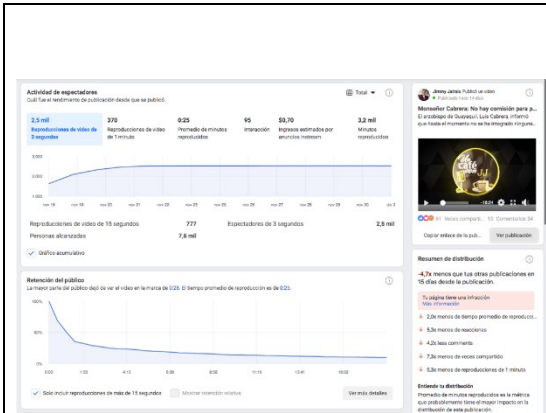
Actividad de espectadores
Cuál fue el rendimiento de publicación desde que se publicó.

Total

2,5 mil
Reproducciones de video de 3 segundos

370
Reproducciones de video de 1 minuto

0:25
Promedio de minutos reproducidos

95
Interacción

$9,70
Ingresos estimados por anuncios Instream

3,2 mil
Minutos reproducidos

3.000
2.000
1.000
0

Reproducciones de video de 15 segundos 777
Espectadores de 3 segundos 2,5 mil
Personas alcanzadas 7,6 mil

Gráfico acumulativo

Retención del público
La mayor parte del público dejó de ver el video en la marca de 0:26. El tiempo promedio de reproducción es de 0:25.

100%
50%
0%

Solo incluir reproducciones de más de 15 segundos
Mostrar retención relativa
Ver más detalles

Jimmy Jairala Publicó un video
Publicado
Monseñor Cabrera: No hay comisión para ...
El arzobispo de Guayaquil, Luis Cabrera, informó que hasta el momento no se ha integrado ninguna...

91 Veces compart... 10 Comentarios 24

Copiar enlace de la pub...
Ver publicación

Resumen de distribución
-4,7x menos que tus otras publicaciones en 15 días desde la publicación.

Tu página tiene una infracción
Más información

2,2x menos de tiempo promedio de reproducci...
5,3x menos de reacciones
4,2x less comments
7,3x menos de veces compartido
5,3x menos de reproducciones de 1 minuto

Entiende tu distribución
Promedio de minutos reproducidos es la métrica que probablemente tiene el mayor impacto en la distribución de esta publicación.